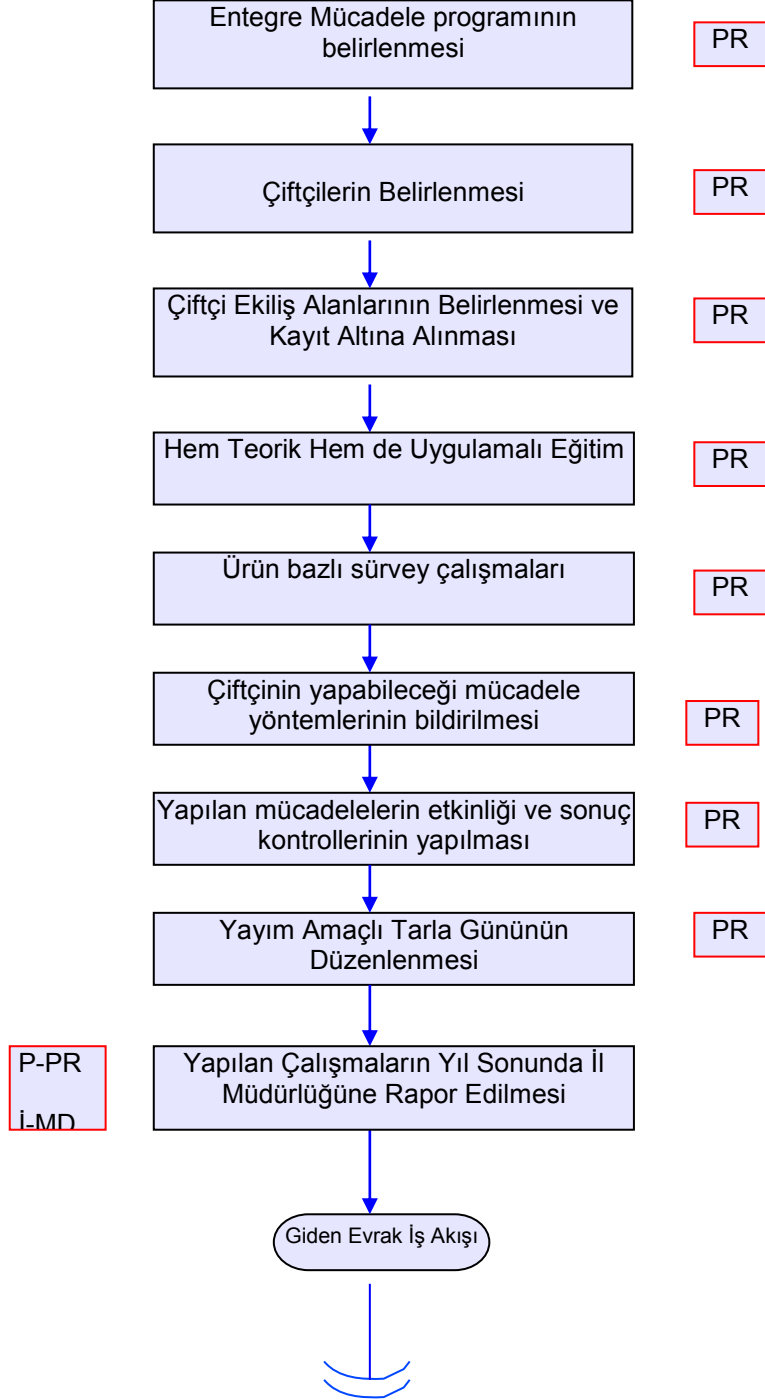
Entegre Mücadele programının belirlenmesi

PR

Çiftçilerin Belirlenmesi

PR

Çiftçi Ekiliş Alanlarının Belirlenmesi ve Kayıt Altına Alınması

PR

Hem Teorik Hem de Uygulamalı Eğitim

PR

Ürün bazlı sürvey çalışmaları

PR

Çiftçinin yapabileceği mücadele yöntemlerinin bildirilmesi

PR

Yapılan mücadelelerin etkinliği ve sonuç kontrollerinin yapılması

PR

Yayım Amaçlı Tarla Gününün Düzenlenmesi

PR

P-PR

İ-MD

Yapılan Çalışmaların Yıl Sonunda İl Müdürlüğüne Rapor Edilmesi

Giden Evrak İş Akışı